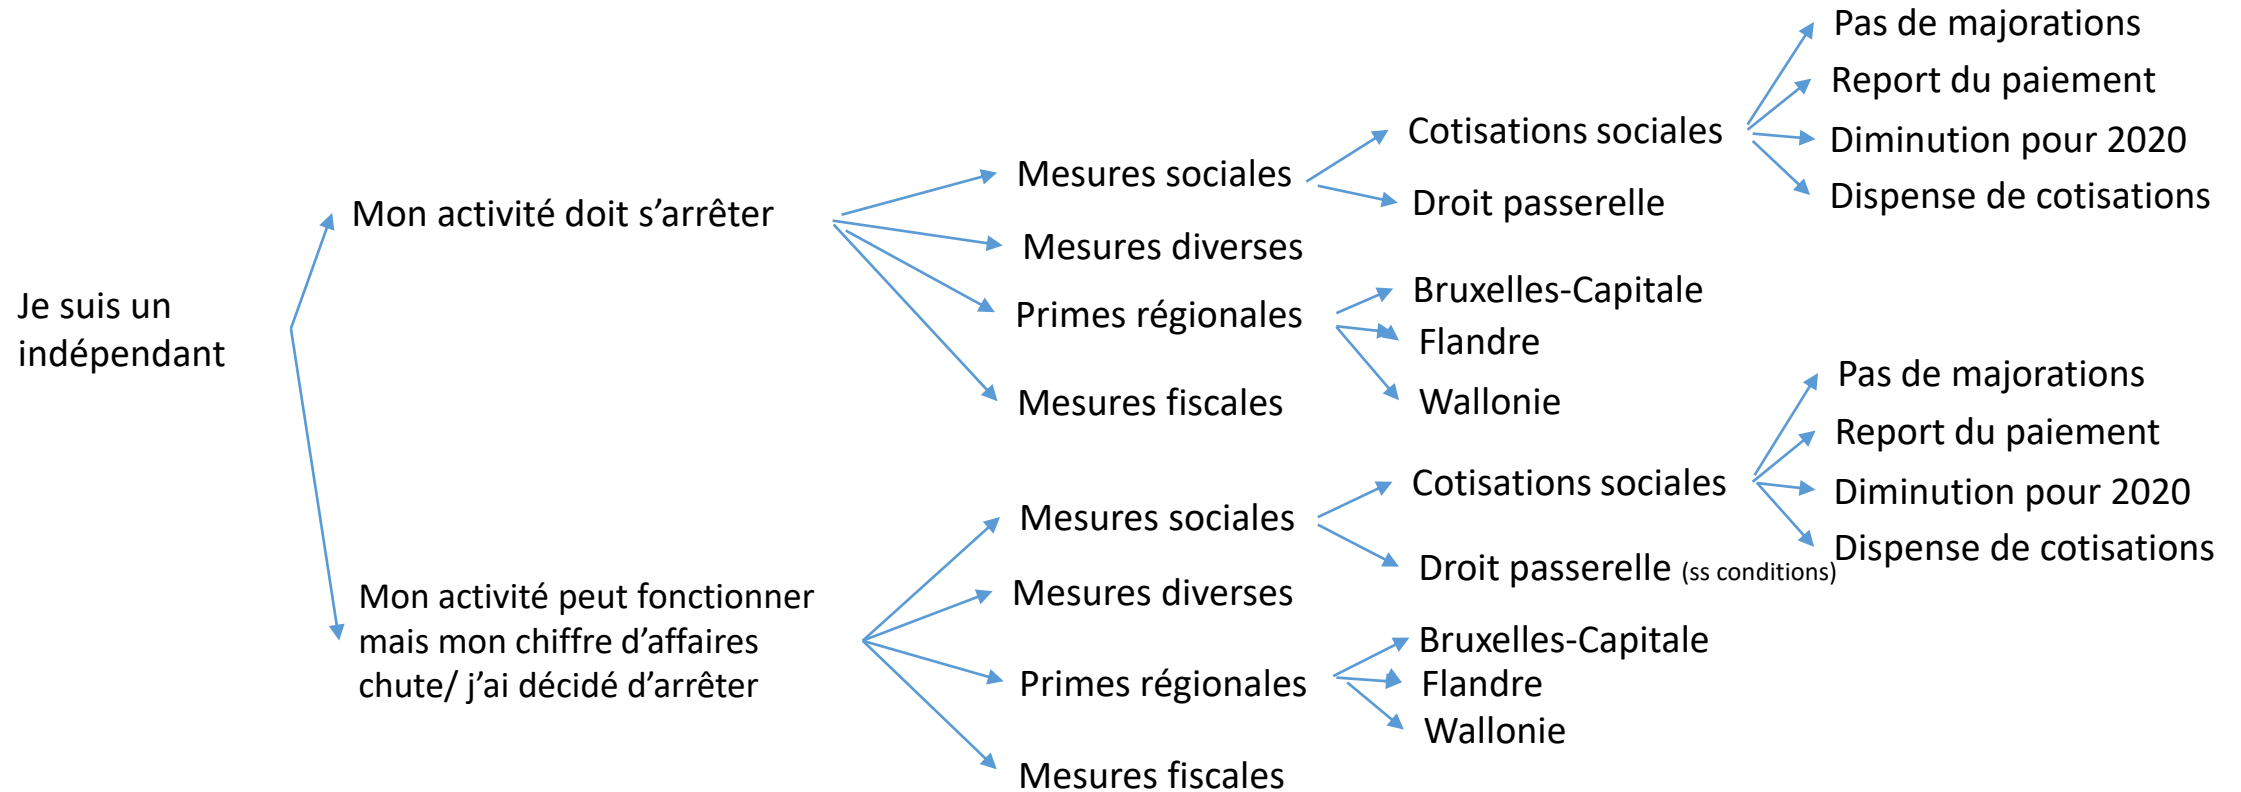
Je suis un indépendant

Mon activité doit s’arrêter

Mesures sociales

Cotisations sociales

Pas de majorations

Report du paiement

Diminution pour 2020

Dispense de cotisations

Droit passerelle

Mesures diverses

Primes régionales

Bruxelles-Capitale

Flandre

Wallonie

Mesures fiscales

Mon activité peut fonctionner mais mon chiffre d’affaires chute/ j’ai décidé d’arrêter

Mesures sociales

Cotisations sociales

Pas de majorations

Report du paiement

Diminution pour 2020

Dispense de cotisations

Droit passerelle (ss conditions)

Mesures diverses

Primes régionales

Bruxelles-Capitale

Flandre

Wallonie

Mesures fiscales